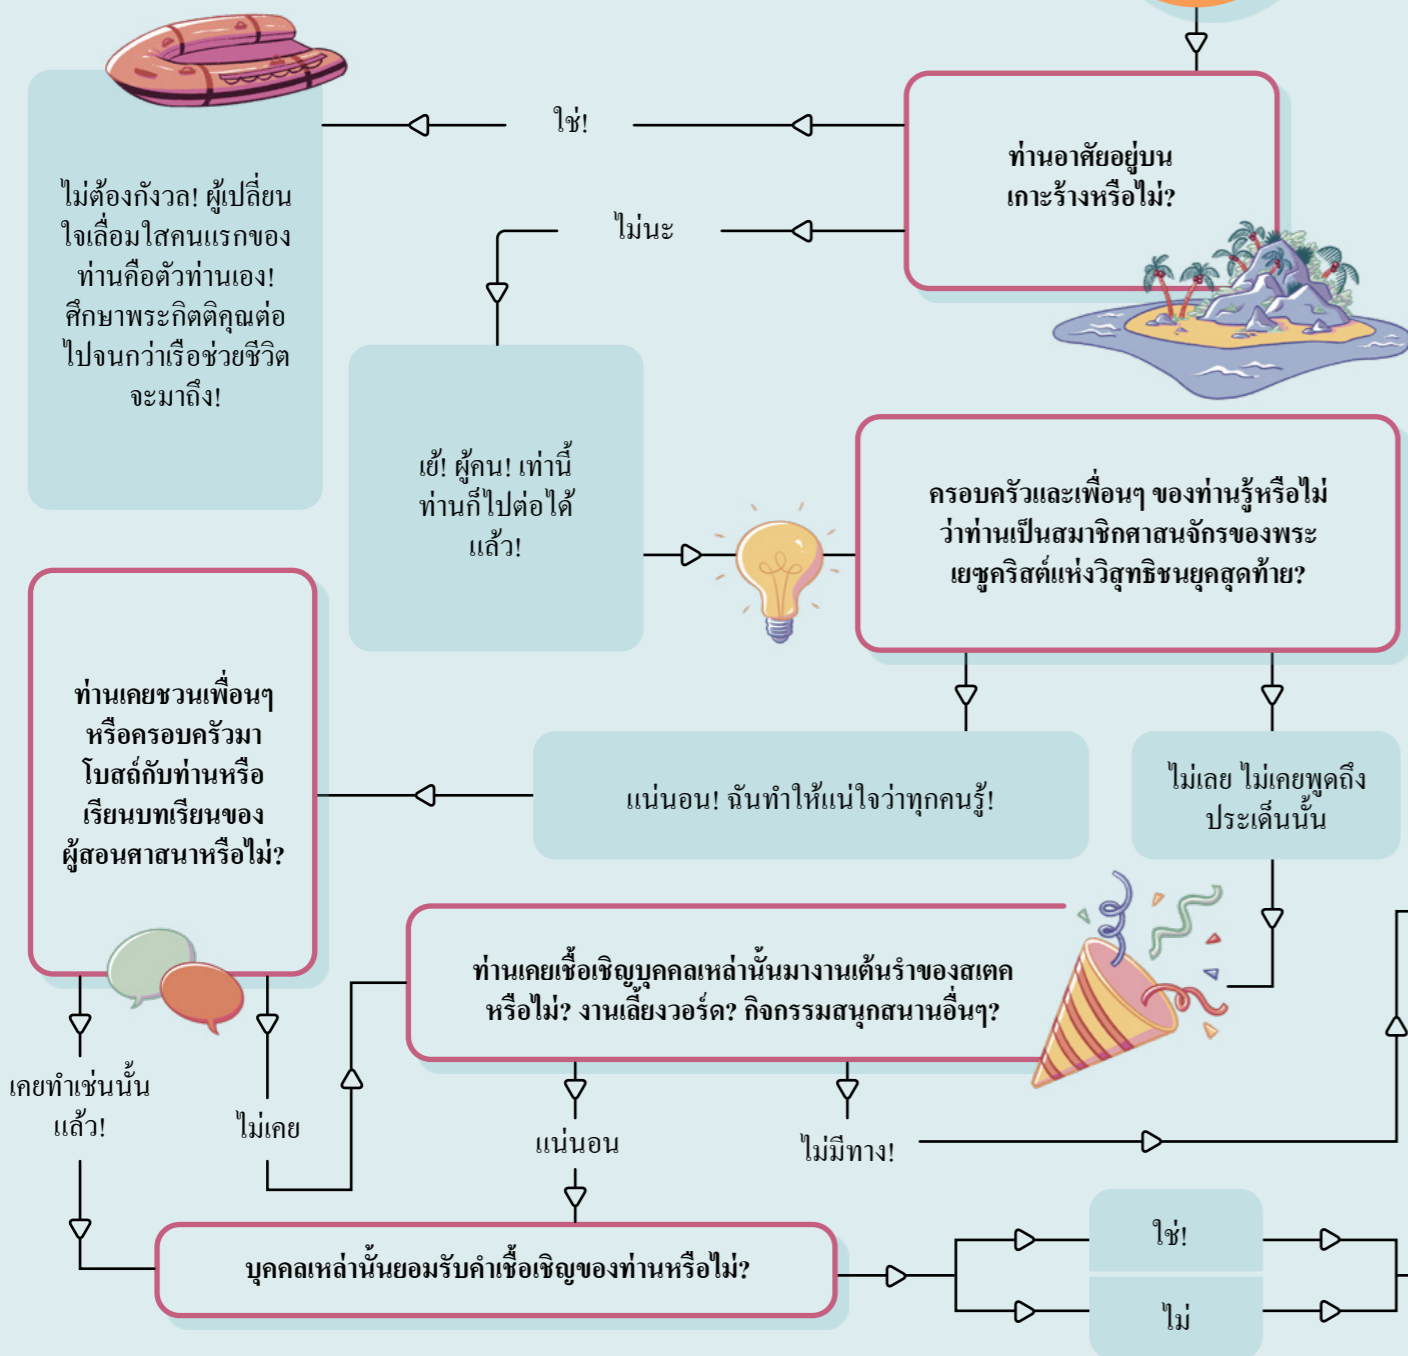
ท่านอาศัยอยู่บนเกาะร้างหรือไม่?

ใช่!

ไม่ต้องกังวล! ผู้เปลี่ยนใจเลื่อมใสคนแรกของท่านคือตัวท่านเอง! ศึกษาพระกิตติคุณต่อไปจนกว่าเรือช่วยชีวิตจะมาถึง!

ไม่นะ

เย้! ผู้คน! เท่านี้ท่านก็ไปต่อได้แล้ว!

ครอบครัวและเพื่อนๆ ของท่านรู้หรือไม่ว่าท่านเป็นสมาชิกศาสนจักรของพระเยซูคริสต์แห่งวิสุทธิชนยุคสุดท้าย?

แน่นอน! ฉันทำให้แน่ใจว่าทุกคนรู้!

ไม่เลย ไม่เคยพูดถึงประเด็นนั้น

ท่านเคยชวนเพื่อนๆ หรือครอบครัวมาโบสถ์กับท่านหรือเรียนบทเรียนของผู้สอนศาสนาหรือไม่?

ท่านเคยเชื้อเชิญบุคคลเหล่านั้นมางานเต้นรำของสเตคหรือไม่? งานเลี้ยงวอร์ด? กิจกรรมสนุกสนานอื่นๆ?

เคยทำเช่นนั้นแล้ว!

ไม่เคย

แน่นอน

ไม่มีทาง!

บุคคลเหล่านั้นยอมรับคำเชื้อเชิญของท่านหรือไม่?

ใช่!

ไม่